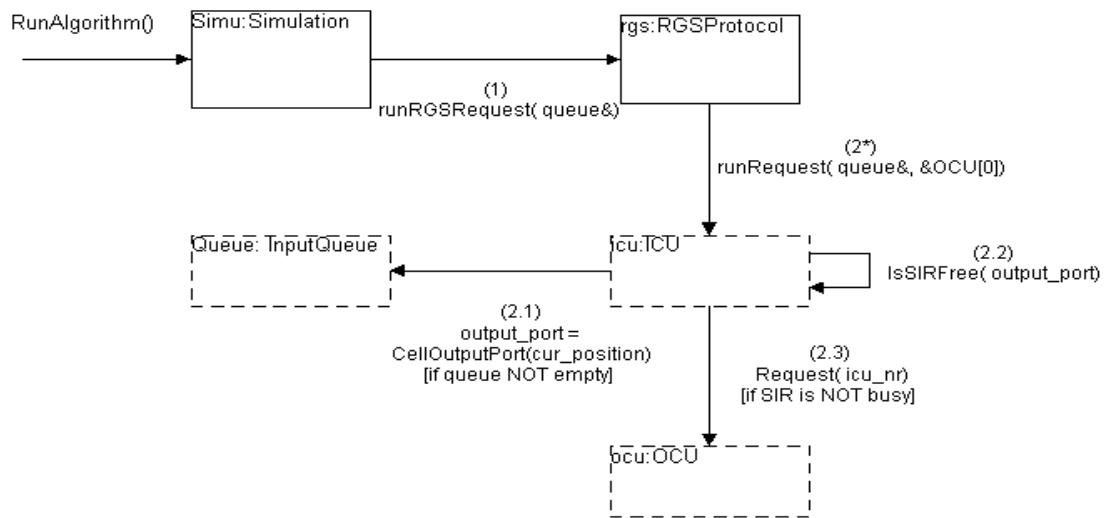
RunAlgorithm()

Simu:Simulation

rgs:RGSProtocol

(1)
runRGSRequest( queue&)

(2*)
runRequest( queue&, &OCU[0])

Queue: InputQueue

icu:ICU

(2.2)
IsSIRFree( output_port)

(2.1)
output_port =
CellOutputPort(cur_position)
[if queue NOT empty]

(2.3)
Request( icu_nr)
[if SIR is NOT busy]

ocu:OCU